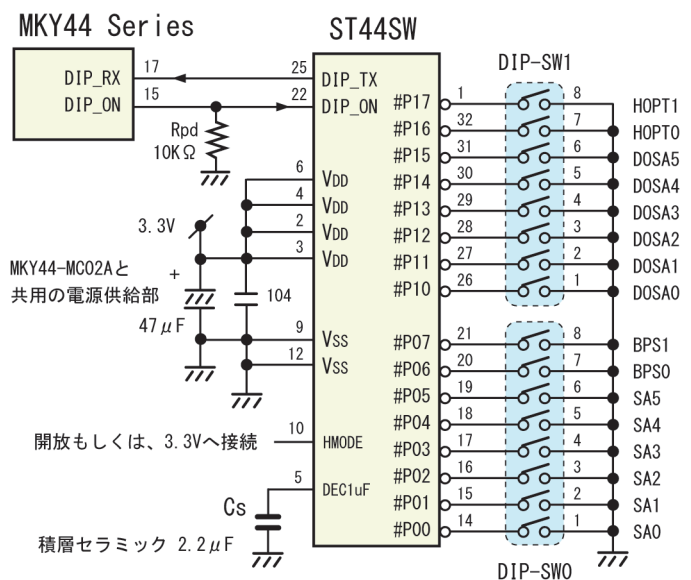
MKY44 Series

ST44SW

DIP_RX
DIP_ON
17
15
25
22
DIP_TX
DIP_ON
Rpd
10KΩ

DIP-SW1

#P17 1 8 HOPT1
#P16 32 7 HOPT0
#P15 31 6 DOSA5
#P14 30 5 DOSA4
#P13 29 4 DOSA3
#P12 28 3 DOSA2
#P11 27 2 DOSA1
#P10 26 1 DOSA0

6 VDD
4 VDD
2 VDD
3 VDD

3.3V

MKY44-MC02Aと
共用の電源供給部

+

104

47μF

9 VSS
12 VSS

#P07 21 8 BPS1
#P06 20 7 BPS0
#P05 19 6 SA5
#P04 18 5 SA4
#P03 17 4 SA3
#P02 16 3 SA2
#P01 15 2 SA1
#P00 14 1 SA0

開放もしくは、3.3Vへ接続 10 HMODE

5 DEC1uF

Cs

積層セラミック 2.2μF

DIP-SW0